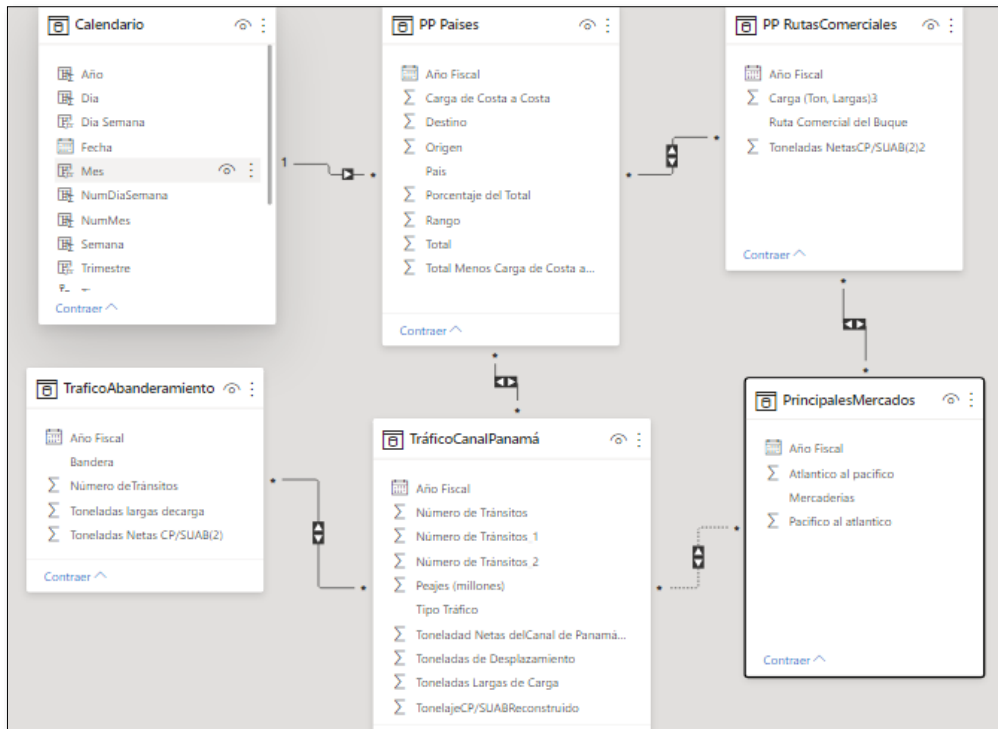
Calendario

Año
Dia
Dia Semana
Fecha
Mes
NumDiaSemana
NumMes
Semana
Trimestre

Contraer

PP Paises

Año Fiscal
Carga de Costa a Costa
Destino
Origen
Pais
Porcentaje del Total
Rango
Total
Total Menos Carga de Costa a...

Contraer

PP RutasComerciales

Año Fiscal
Carga (Ton, Largas)3
Ruta Comercial del Buque
Toneladas NetasCP/SUAB(2)2

Contraer

1

TraficoAbanderamiento

Año Fiscal
Bandera
Número deTránsitos
Toneladas largas decarga
Toneladas Netas CP/SUAB(2)

Contraer

TráficoCanalPanamá

Año Fiscal
Número de Tránsitos
Número de Tránsitos 1
Número de Tránsitos 2
Peajes (millones)
Tipo Tráfico
Toneladad Netas delCanal de Panamá...
Toneladas de Desplazamiento
Toneladas Largas de Carga
TonelajeCP/SUABReconstruido

PrincipalesMercados

Año Fiscal
Atlantico al pacifico
Mercaderias
Pacifico al atlantico

Contraer